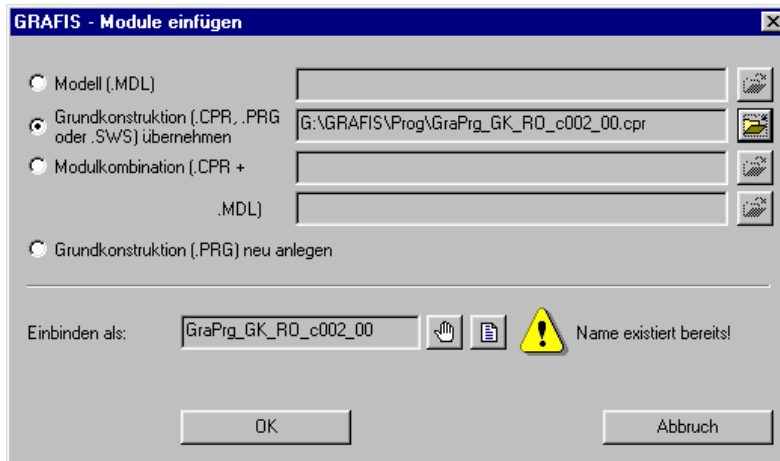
GRAFIS - Module einfügen

Modell (.MDL)

Grundkonstruktion (.CPR, .PRG oder .SWS) übernehmen

G:\GRAFIS\Prog\GraPrg_GK_RO_c002_00.cpr

Modulkombination (.CPR +

.MDL)

Grundkonstruktion (.PRG) neu anlegen

Einbinden als:

GraPrg_GK_RO_c002_00

Name existiert bereits!

OK

Abbruch